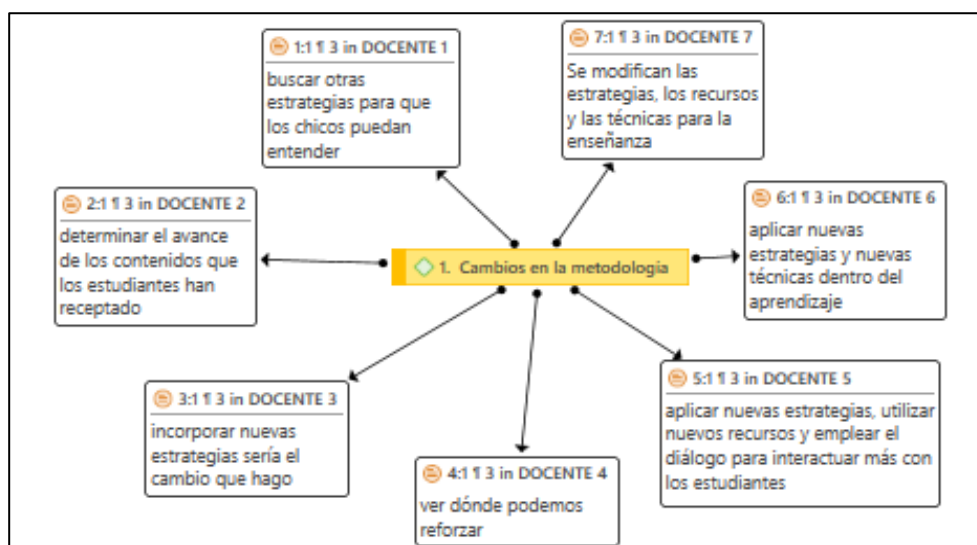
1:1 ¶ 3 in DOCENTE 1
buscar otras estrategias para que los chicos puedan entender

7:1 ¶ 3 in DOCENTE 7
Se modifican las estrategias, los recursos y las técnicas para la enseñanza

2:1 ¶ 3 in DOCENTE 2
determinar el avance de los contenidos que los estudiantes han receptado

1. Cambios en la metodología

6:1 ¶ 3 in DOCENTE 6
aplicar nuevas estrategias y nuevas técnicas dentro del aprendizaje

3:1 ¶ 3 in DOCENTE 3
incorporar nuevas estrategias sería el cambio que hago

5:1 ¶ 3 in DOCENTE 5
aplicar nuevas estrategias, utilizar nuevos recursos y emplear el diálogo para interactuar más con los estudiantes

4:1 ¶ 3 in DOCENTE 4
ver dónde podemos reforzar